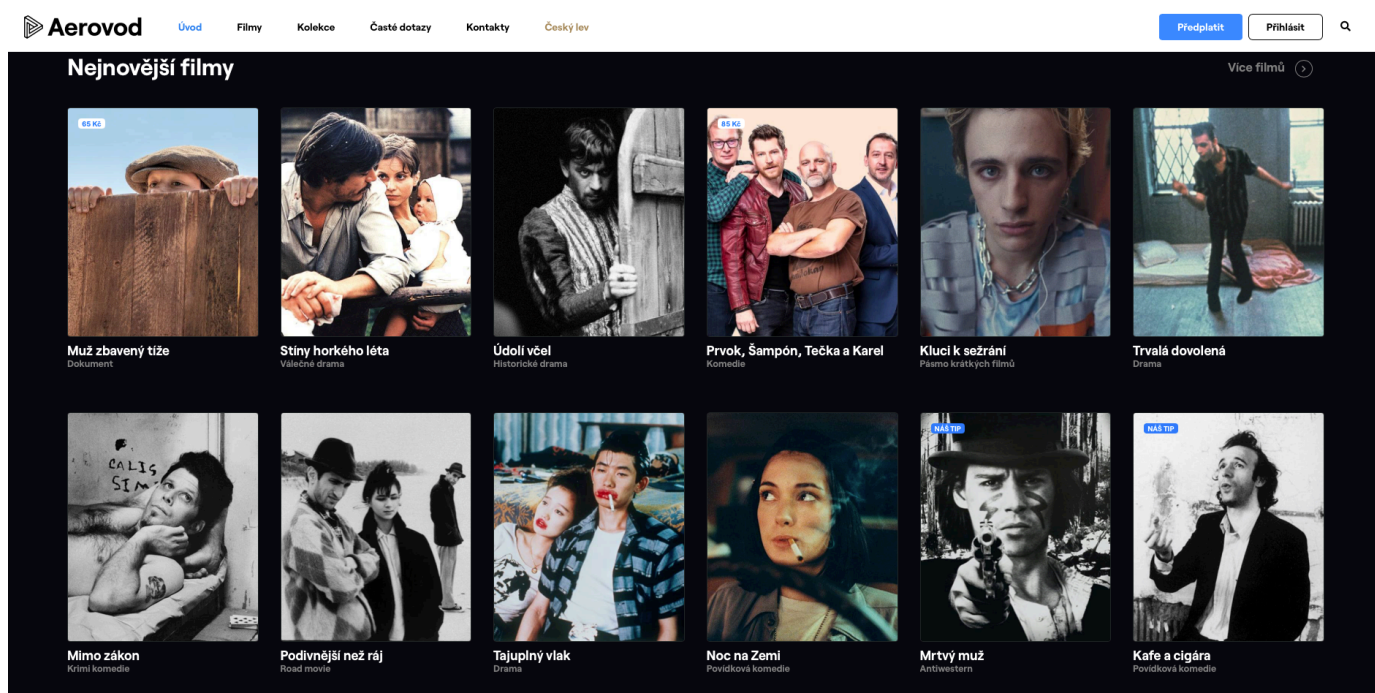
Aerovod Úvod Filmy Kolekce Časté dotazy Kontakty Český lev Předplatit Přihlásit

Nejnovější filmy

Více filmů

65 Kč

Muž zbavený tíže
Dokument

Stíny horkého léta
Válečné drama

Údolí včel
Historické drama

85 Kč

Prvok, Šampón, Tečka a Karel
Komedie

Kluci k sežrání
Pásmo krátkých filmů

Trvalá dovolená
Drama

CALIS SIM

Mimo zákon
Krimi komedie

Podivnější než ráj
Road movie

Tajuplný vlak
Drama

Noc na Zemi
Povídková komedie

NÁŠ TIP

Mrtvý muž
Antiwestern

NÁŠ TIP

Kafe a cigára
Povídková komedie